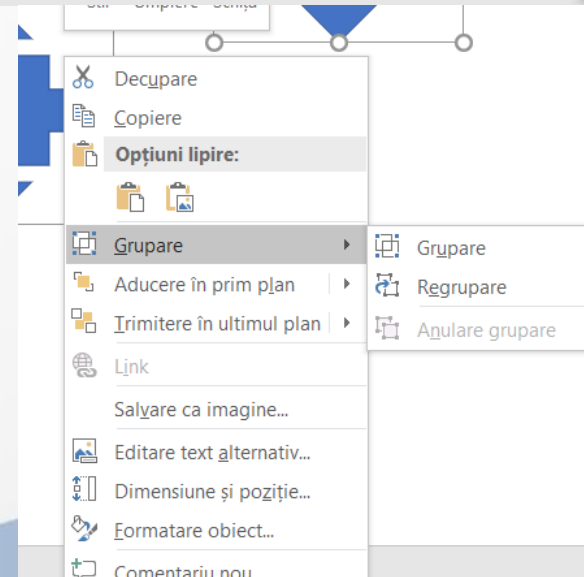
Stil Umplere Schiță

Decupare
Copiere
Opțiuni lipire:
Grupare
Aducere în prim plan
Trimitere în ultimul plan
Link
Salvare ca imagine...
Editare text alternativ...
Dimensiune și poziție...
Formatare obiect...
Comentariu nou

Grupare
Regrupare
Anulare grupare